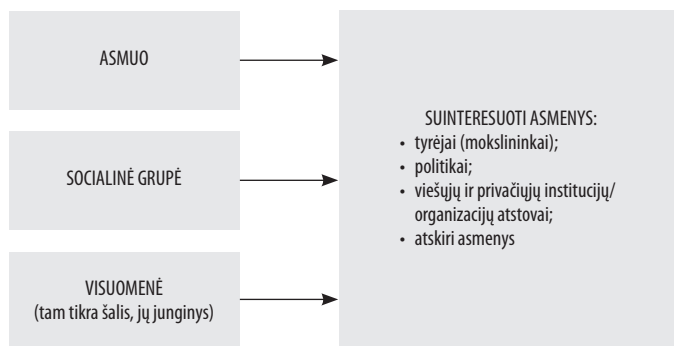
ASMUO

SOCIALINĖ GRUPĖ

VISUOMENĖ
(tam tikra šalis, jų junginys)

SUINTERESUOTI ASMENYS:
• tyrėjai (mokslininkai);
• politikai;
• viešųjų ir privačiųjų institucijų/ organizacijų atstovai;
• atskiri asmenys